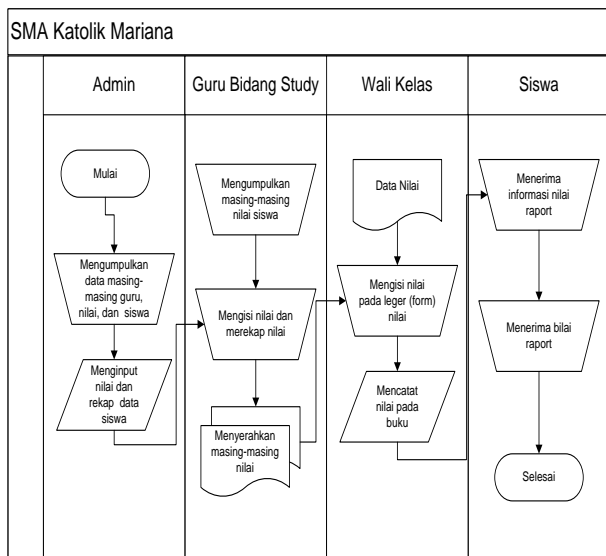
SMA Katolik Mariana

Admin

Guru Bidang Study

Wali Kelas

Siswa

Mulai

Mengumpulkan data masing-masing guru, nilai, dan siswa

Menginput nilai dan rekap data siswa

Mengumpulkan masing-masing nilai siswa

Mengisi nilai dan merekap nilai

Menyerahkan masing-masing nilai

Data Nilai

Mengisi nilai pada leger (form) nilai

Mencatat nilai pada buku

Menerima informasi nilai raport

Menerima bilai raport

Selesai